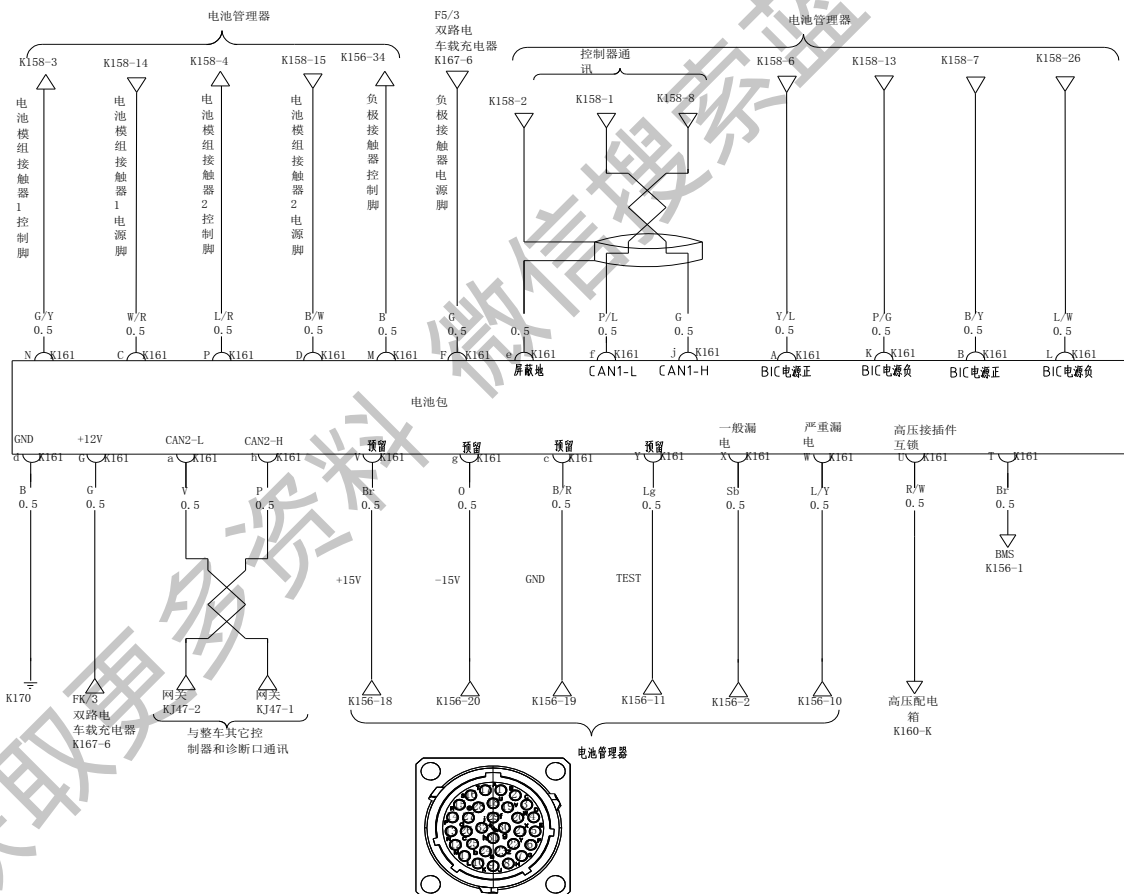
电池管理器

F5/3 双路电 车载充电器 K167-6

电池管理器

控制器通讯

K158-3 K158-14 K158-4 K158-15 K156-34

K158-2 K158-1 K158-8 K158-6 K158-13 K158-7 K158-26

电池模组接触器1控制脚

电池模组接触器1电源脚

电池模组接触器2控制脚

电池模组接触器2电源脚

负极接触器控制脚

负极接触器电源脚

G/Y 0.5 W/R 0.5 L/R 0.5 B/W 0.5 B 0.5 G 0.5 0.5 P/L 0.5 G 0.5 Y/L 0.5 P/G 0.5 B/Y 0.5 L/W 0.5

N K161 C K161 P K161 D K161 M K161 F K161 e K161 f K161 j K161 A K161 K K161 B K161 L K161

屏蔽地 CAN1-L CAN1-H BIC电源正 BIC电源负 BIC电源正 BIC电源负

电池包

GND +12V CAN2-L CAN2-H 预留 预留 预留 预留 一般漏电 严重漏电 高压接插件互锁

d K161 G K161 a K161 h K161 V K161 g K161 c K161 Y K161 X K161 W K161 U K161 T K161

B 0.5 G 0.5 V 0.5 P 0.5 Br 0.5 O 0.5 B/R 0.5 Lg 0.5 Sb 0.5 L/Y 0.5 R/W 0.5 Br 0.5

BMS K156-1

+15V -15V GND TEST

K170 FK/3 双路电 车载充电器 K167-6

网关 KJ47-2 网关 KJ47-1

与整车其它控制器和诊断口通讯

K156-18 K156-20 K156-19 K156-11 K156-2 K156-10

高压配电箱 K160-K

电池管理器

微信搜索 获取更多资料